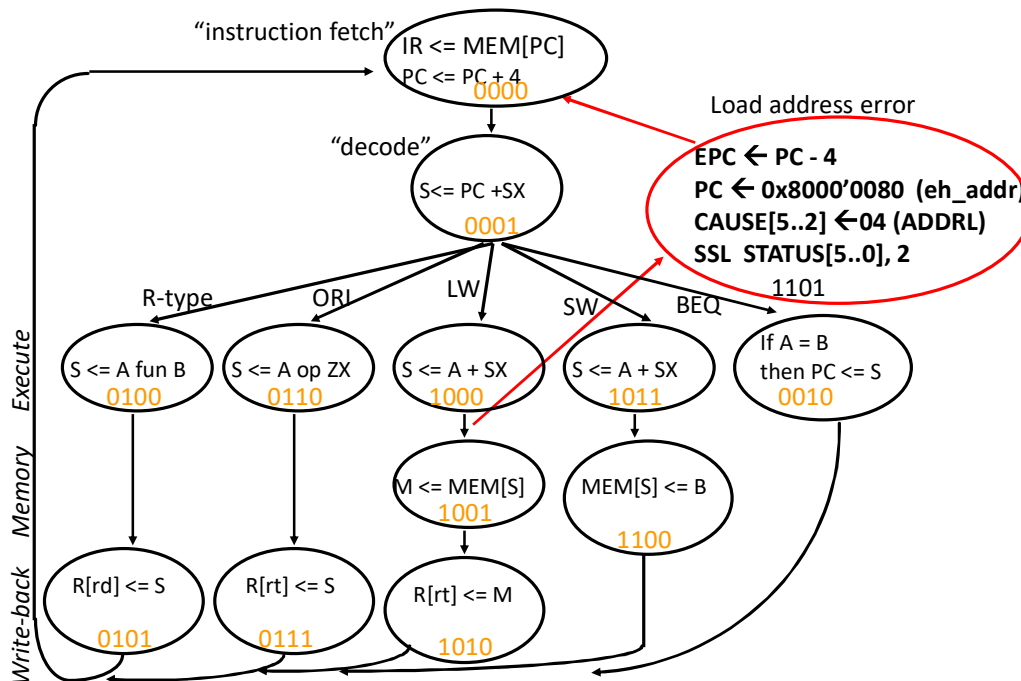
“instruction fetch”
IR <= MEM[PC]
PC <= PC + 4
0000

Load address error

“decode”
S<= PC +SX
0001

EPC ← PC - 4
PC ← 0x8000’0080 (eh_addr)
CAUSE[5..2] ← 04 (ADDRL)
SSL STATUS[5..0], 2
1101

R-type
ORI
LW
SW
BEQ

Execute
S <= A fun B
0100
S <= A op ZX
0110
S <= A + SX
1000
S <= A + SX
1011
If A = B
then PC <= S
0010

Memory
M <= MEM[S]
1001
MEM[S] <= B
1100

Write-back
R[rd] <= S
0101
R[rt] <= S
0111
R[rt] <= M
1010